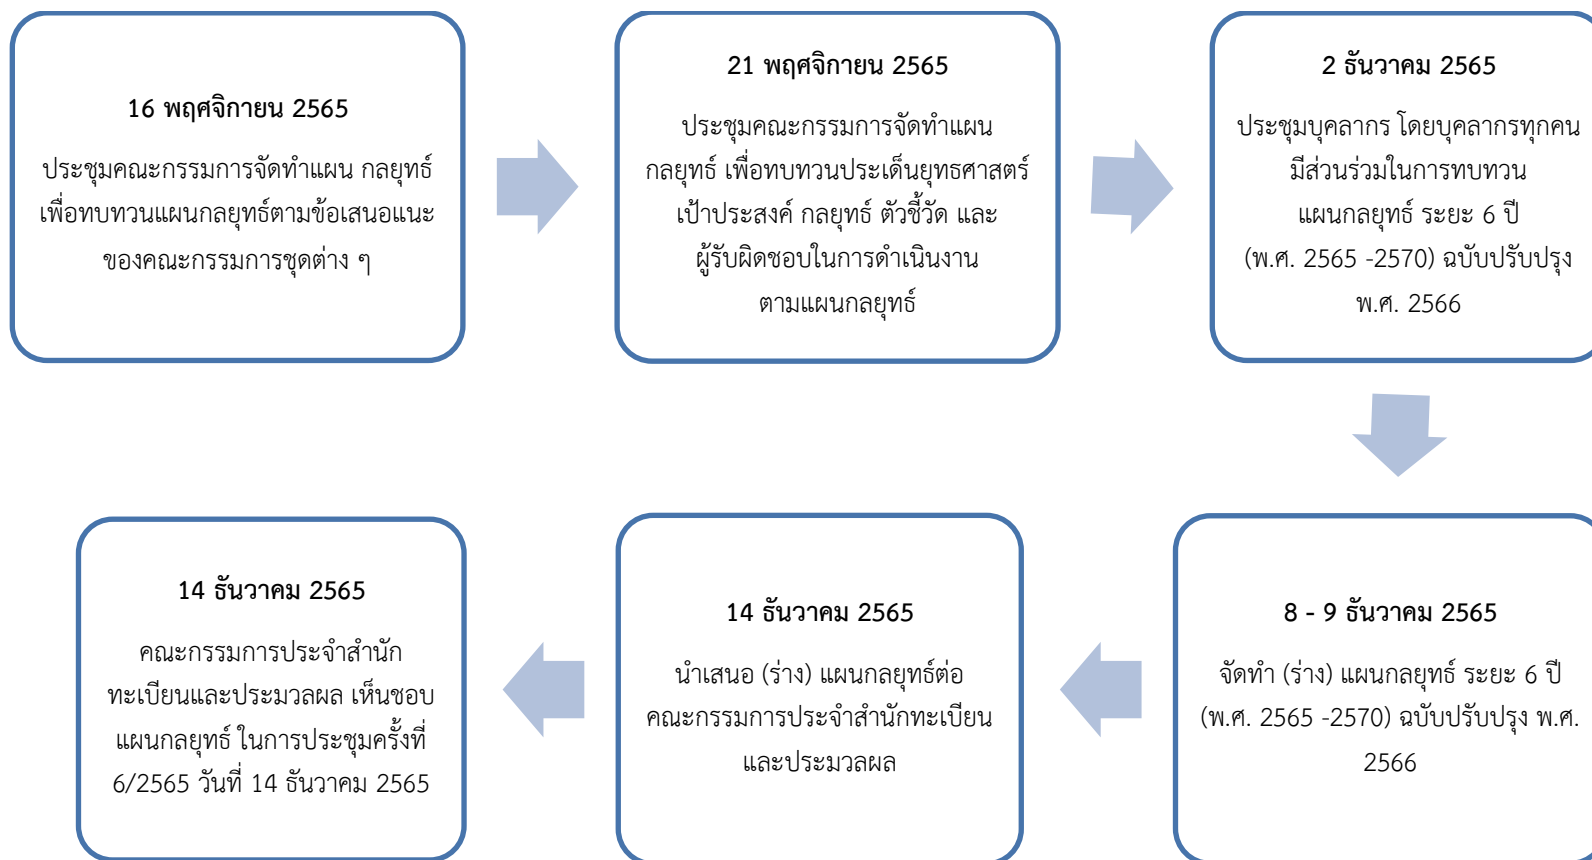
16 พฤศจิกายน 2565

ประชุมคณะกรรมการจัดทำแผน กลยุทธ์ เพื่อทบทวนแผนกลยุทธ์ตามข้อเสนอแนะของคณะกรรมการชุดต่าง ๆ

21 พฤศจิกายน 2565

ประชุมคณะกรรมการจัดทำแผนกลยุทธ์ เพื่อทบทวนประเด็นยุทธศาสตร์ เป้าประสงค์ กลยุทธ์ ตัวชี้วัด และผู้รับผิดชอบในการดำเนินงานตามแผนกลยุทธ์

2 ธันวาคม 2565

ประชุมบุคลากร โดยบุคลากรทุกคนมีส่วนร่วมในการทบทวนแผนกลยุทธ์ ระยะ 6 ปี (พ.ศ. 2565 -2570) ฉบับปรับปรุง พ.ศ. 2566

8 - 9 ธันวาคม 2565

จัดทำ (ร่าง) แผนกลยุทธ์ ระยะ 6 ปี (พ.ศ. 2565 -2570) ฉบับปรับปรุง พ.ศ. 2566

14 ธันวาคม 2565

นำเสนอ (ร่าง) แผนกลยุทธ์ต่อคณะกรรมการประจำสำนักทะเบียนและประมวลผล

14 ธันวาคม 2565

คณะกรรมการประจำสำนักทะเบียนและประมวลผล เห็นชอบแผนกลยุทธ์ ในการประชุมครั้งที่ 6/2565 วันที่ 14 ธันวาคม 2565